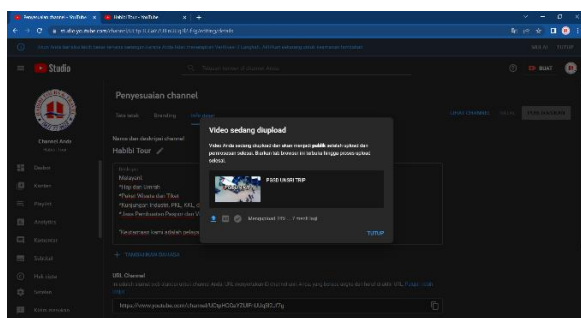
Penyesuaian channel - YouTube ×   Habibi Tour - YouTube ×   +

studio.youtube.com/channel/UCtpHCGaY2UP-kUqjl2_l7g/editing/details

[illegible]   SELESAI   TUTUP

Studio   Telusuri channel di channel Anda   BUAT

Penyesuaian channel

Tata letak   Branding   Info dasar

LIHAT CHANNEL   BATAL   PUBLIKASIKAN

Channel Anda
Habibi Tour

Dasbor
Konten
Playlist
Analytics
Komentar
Subtitel
Hak cipta
Setelan
Kirim masukan

Nama dan deskripsi channel
Habibi Tour

Melayani:
*Haji dan Umroh
*Paket Wisata dan Tiket
*Kunjungan Industri, PKL, KKL, d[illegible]
*Jasa Pembuatan Paspor dan V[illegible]

"Kepuasaan kami adalah pelaya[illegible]

+ TAMBAHKAN BAHASA

URL Channel
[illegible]
https://www.youtube.com/channel/UCtpHCGaY2UP-kUqjl2_l7g

Video sedang diupload

Video Anda sedang diupload dan akan menjadi publik setelah upload dan pemrosesan selesai. Biarkan tab browser ini terbuka hingga proses upload selesai.

FASO UNSRI TRIP

Mengupload 15% ... 7 menit lagi

TUTUP